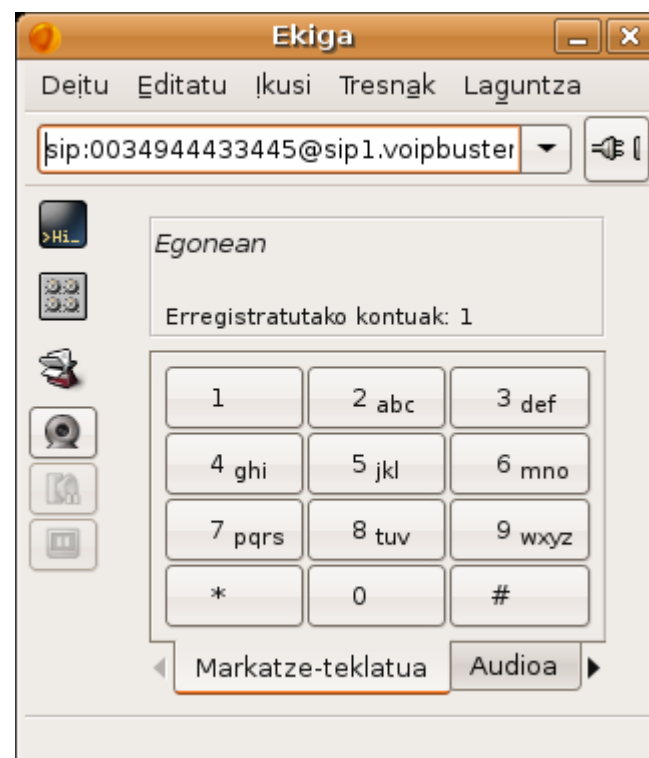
Ekiga

Deitu Editatu Ikusi Tresnak Laguntza

sip:0034944433445@sip1.voipbuster

>Hi_

Egonean

Erregistratutako kontuak: 1

| 1 | 2 abc | 3 def |
|---|---|---|
| 4 ghi | 5 jkl | 6 mno |
| 7 pqrs | 8 tuv | 9 wxyz |
| * | 0 | # |

Markatze-teklatua

Audioa